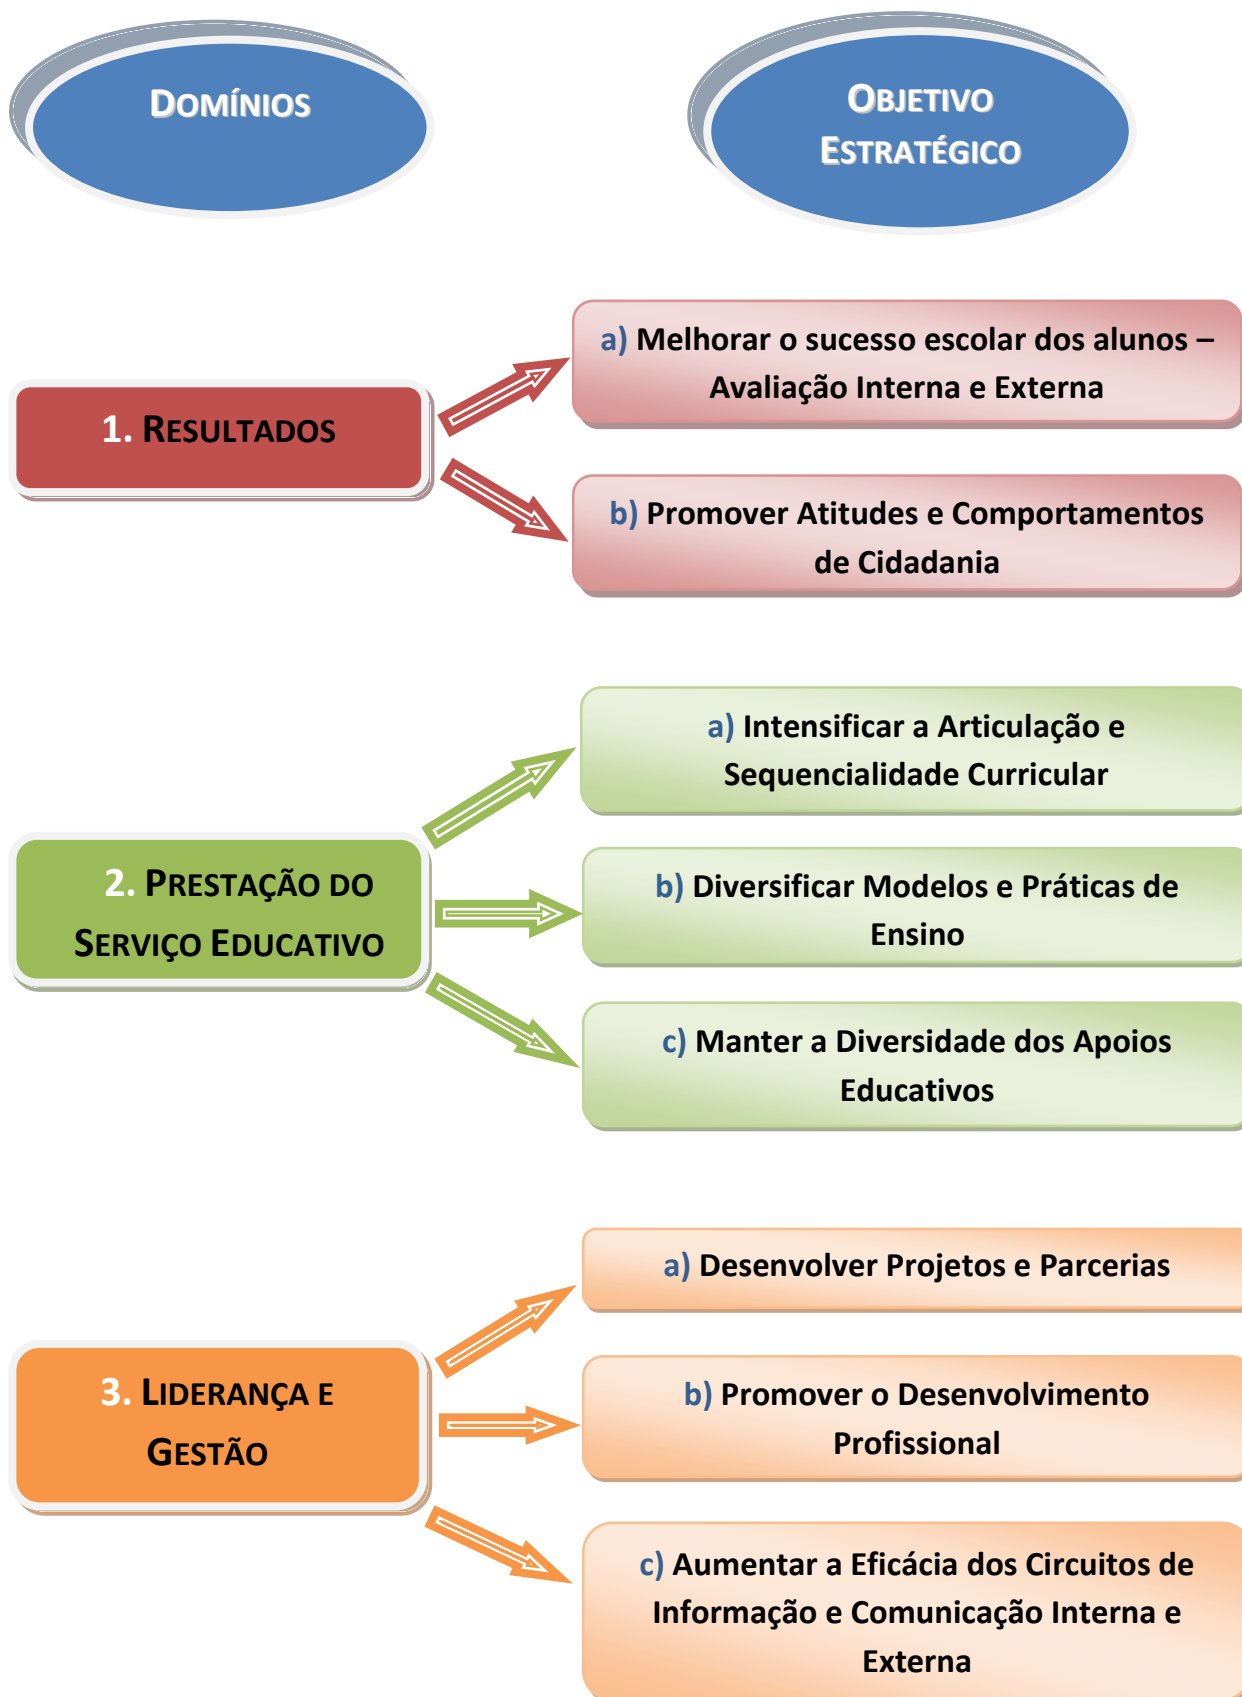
DOMÍNIOS

OBJETIVO ESTRATÉGICO

1. RESULTADOS

a) Melhorar o sucesso escolar dos alunos – Avaliação Interna e Externa

b) Promover Atitudes e Comportamentos de Cidadania

2. PRESTAÇÃO DO SERVIÇO EDUCATIVO

a) Intensificar a Articulação e Sequencialidade Curricular

b) Diversificar Modelos e Práticas de Ensino

c) Manter a Diversidade dos Apoios Educativos

3. LIDERANÇA E GESTÃO

a) Desenvolver Projetos e Parcerias

b) Promover o Desenvolvimento Profissional

c) Aumentar a Eficácia dos Circuitos de Informação e Comunicação Interna e Externa